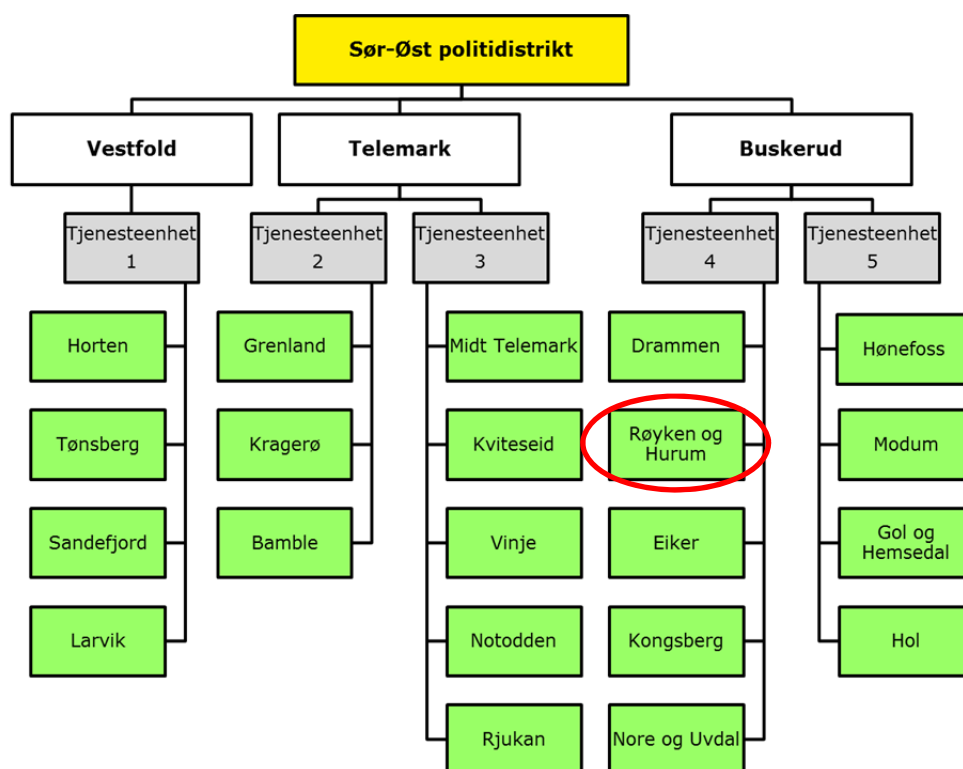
Sør-Øst politidistrikt

Vestfold

Telemark

Buskerud

Tjenesteenhet 1

Horten

Tønsberg

Sandefjord

Larvik

Tjenesteenhet 2

Grenland

Kragerø

Bamble

Tjenesteenhet 3

Midt Telemark

Kviteseid

Vinje

Notodden

Rjukan

Tjenesteenhet 4

Drammen

Røyken og Hurum

Eiker

Kongsberg

Nore og Uvdal

Tjenesteenhet 5

Hønefoss

Modum

Gol og Hemsedal

Hol